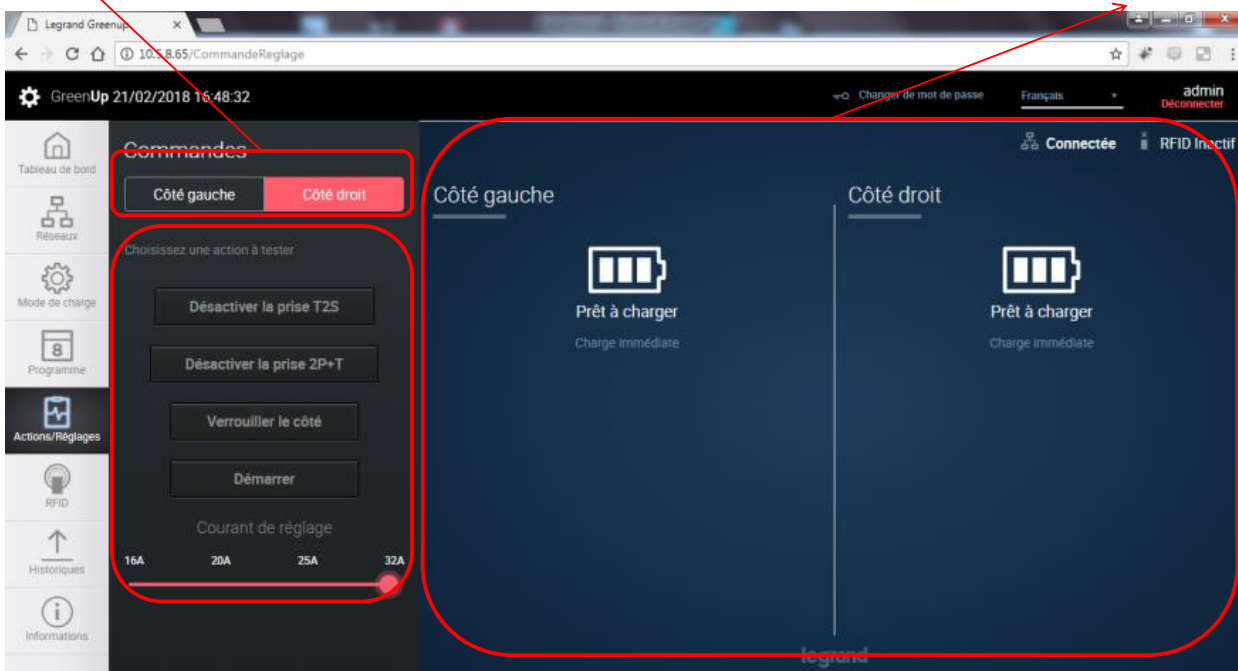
Legrand Greenup

10.5.8.65/CommandeReglage

GreenUp 21/02/2018 16:48:32

Changer de mot de passe

Français

admin
Déconnecter

Tableau de bord

Réseaux

Mode de charge

8
Programme

Actions/Réglages

RFID

Historiques

Informations

Commandes

Côté gauche

Côté droit

Choisissez une action à tester

Désactiver la prise T2S

Désactiver la prise 2P+T

Verrouiller le côté

Démarrer

Courant de réglage

16A 20A 25A 32A

Connectée

RFID Inactif

Côté gauche

Prêt à charger

Charge immédiate

Côté droit

Prêt à charger

Charge immédiate

legrand